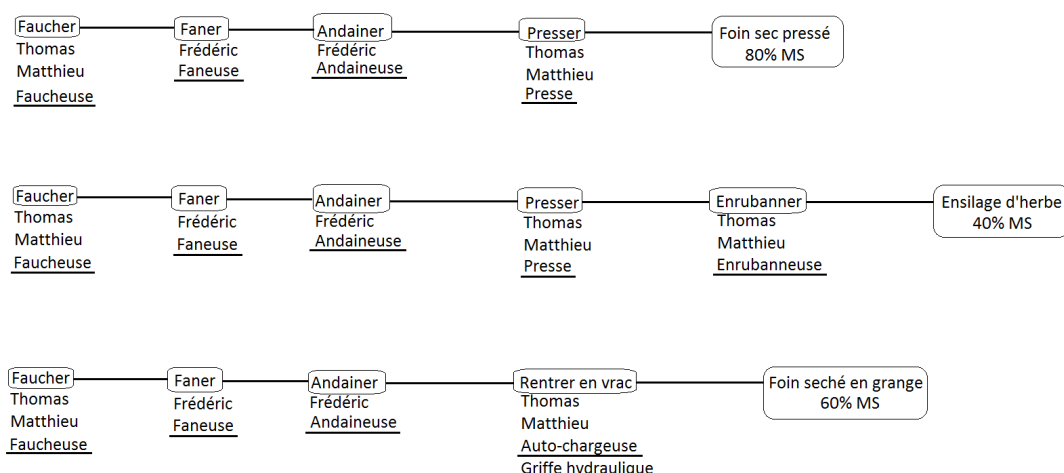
Faucher
Thomas
Matthieu
Faucheuse

Faner
Frédéric
Faneuse

Andainer
Frédéric
Andaineuse

Presser
Thomas
Matthieu
Presse

Foin sec pressé
80% MS

Faucher
Thomas
Matthieu
Faucheuse

Faner
Frédéric
Faneuse

Andainer
Frédéric
Andaineuse

Presser
Thomas
Matthieu
Presse

Enrubanner
Thomas
Matthieu
Enrubanneuse

Ensilage d'herbe
40% MS

Faucher
Thomas
Matthieu
Faucheuse

Faner
Frédéric
Faneuse

Andainer
Frédéric
Andaineuse

Rentrer en vrac
Thomas
Matthieu
Auto-chargeuse
Griffe hydraulique

Foin seché en grange
60% MS